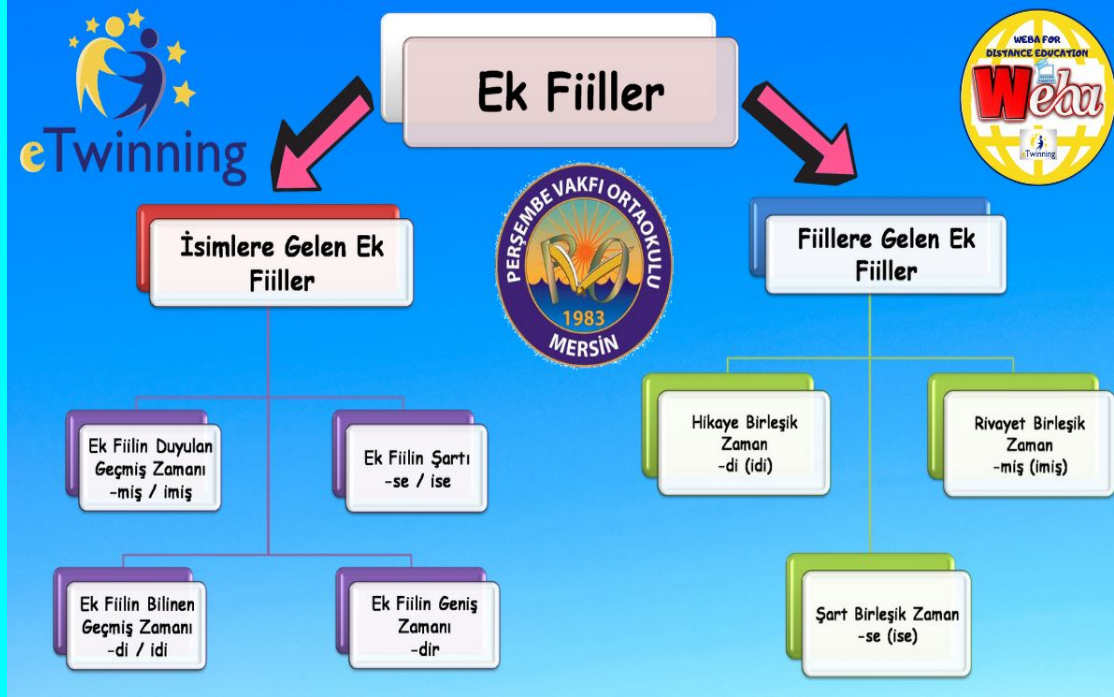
eTwinning

Ek Fiiller

WEBA FOR DISTANCE EDUCATION
Weba
eTwinning

İsimlere Gelen Ek Fiiller

PERŞEMBE VAKFI ORTAOKULU
1983
MERSİN

Fiillere Gelen Ek Fiiller

Ek Fiilin Duyulan Geçmiş Zamanı -miş / imiş

Ek Fiilin Şartı -se / ise

Ek Fiilin Bilinen Geçmiş Zamanı -di / idi

Ek Fiilin Geniş Zamanı -dir

Hikaye Birleşik Zaman -di (idi)

Rivayet Birleşik Zaman -miş (imiş)

Şart Birleşik Zaman -se (ise)